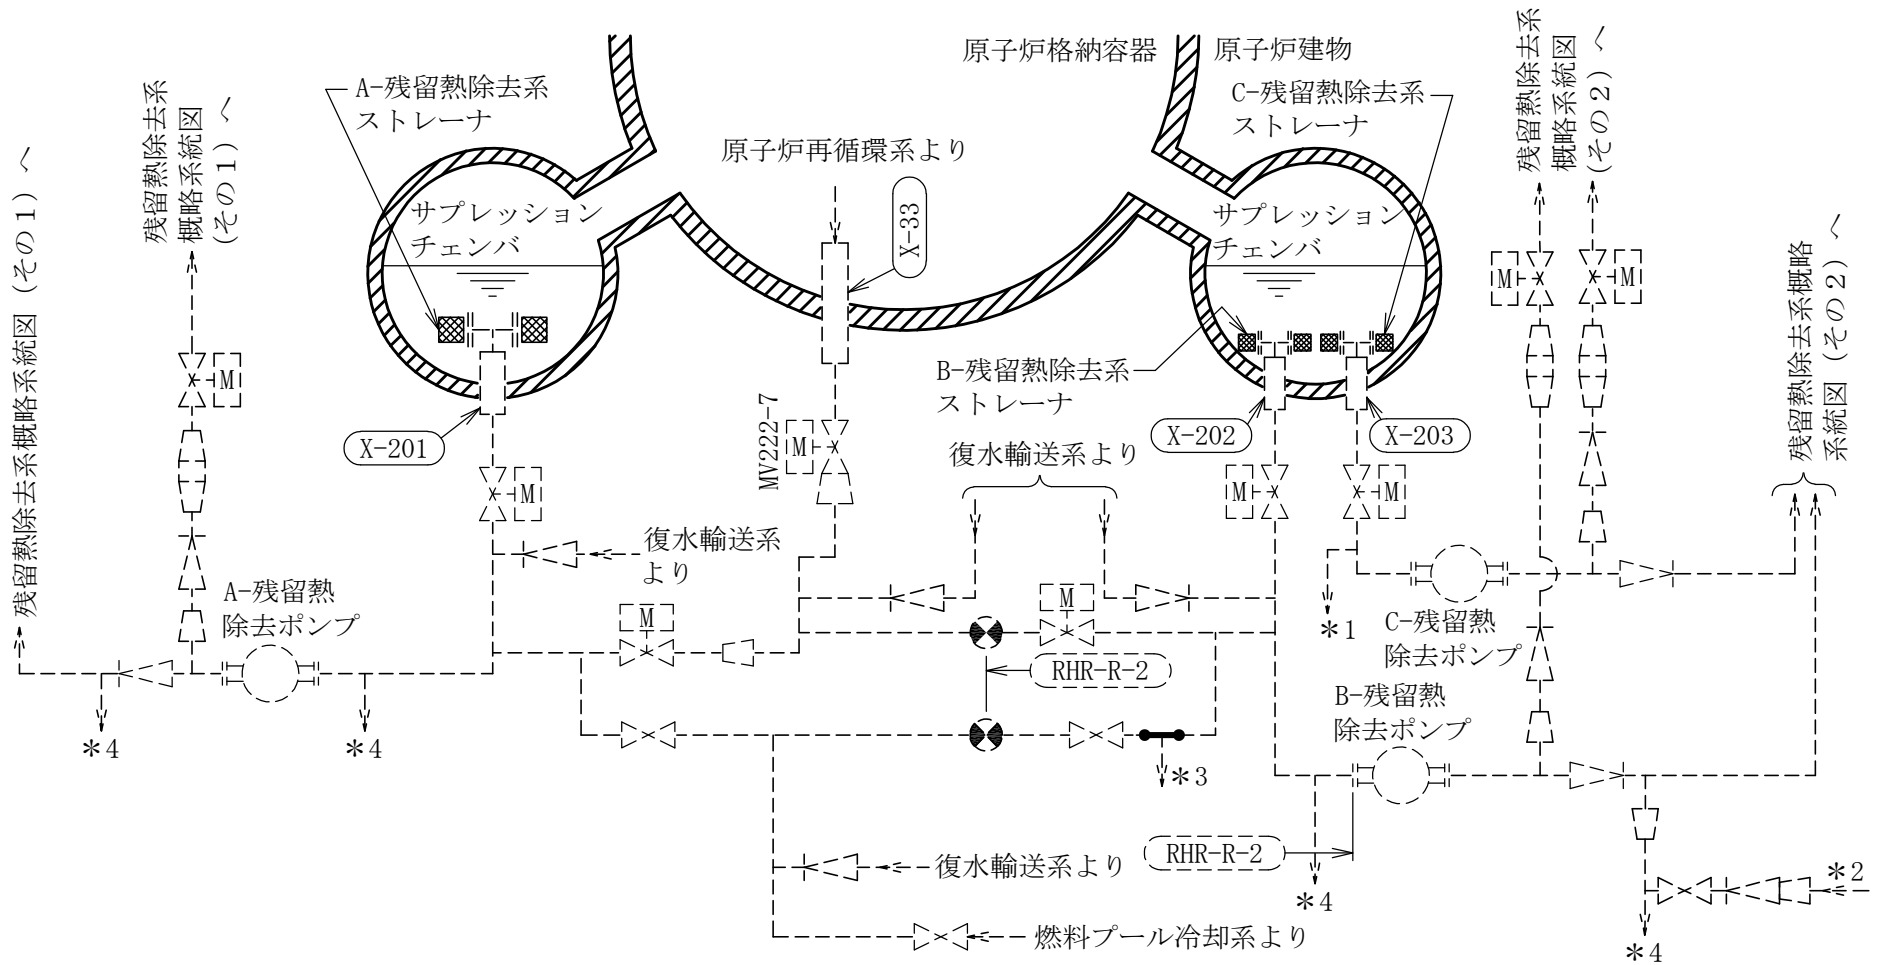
原子炉格納容器
原子炉建物
A-残留熱除去系ストレーナ
C-残留熱除去系ストレーナ
原子炉再循環系より
残留熱除去系概略系統図（その1）へ
残留熱除去系概略系統図（その1）へ
残留熱除去系概略系統図（その2）へ
残留熱除去系概略系統図（その2）へ
サプレッションチェンバ
サプレッションチェンバ
X-33
M
M
M
M
B-残留熱除去系ストレーナ
X-201
X-202
X-203
MV222-7
M
復水輸送系より
M
M
M
復水輸送系より
A-残留熱除去ポンプ
M
＊1
C-残留熱除去ポンプ
RHR-R-2
＊4
＊4
B-残留熱除去ポンプ
＊3
復水輸送系より
RHR-R-2
＊2
＊4
燃料プール冷却系より
＊4